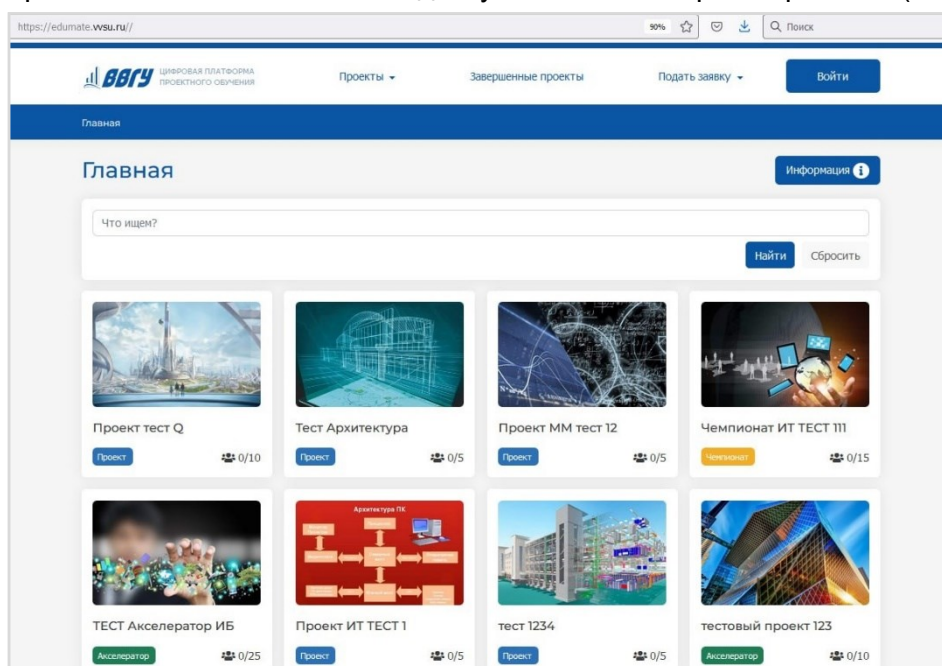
https://edumate.vvsu.ru//

90%

Поиск

ВВГУ ЦИФРОВАЯ ПЛАТФОРМА ПРОЕКТНОГО ОБУЧЕНИЯ

Проекты

Завершенные проекты

Подать заявку

Войти

Главная

Главная

Информация

Что ищем?

Найти

Сбросить

Проект тест Q
Проект
0/10

Тест Архитектура
Проект
0/5

Проект ММ тест 12
Проект
0/5

Чемпионат ИТ ТЕСТ 111
Чемпионат
0/15

Архитектура ПК

ТЕСТ Акселератор ИБ
Акселератор
0/25

Проект ИТ ТЕСТ 1
Проект
0/5

тест 1234
Проект
0/5

тестовый проект 123
Акселератор
0/10